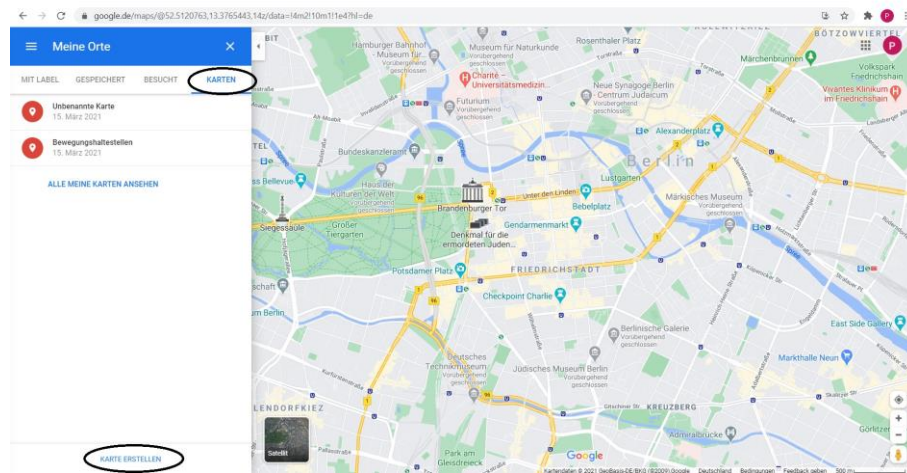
google.de/maps/@52.5120763,13.3765443,14z/data=!4m2!10m1!1e4?hl=de

Meine Orte

MIT LABEL GESPEICHERT BESUCHT KARTEN

Unbenannte Karte
15. März 2021

Bewegungshaltestellen
15. März 2021

ALLE MEINE KARTEN ANSEHEN

KARTE ERSTELLEN

Hamburger Bahnhof
Vorübergehend geschlossen

Museum für Naturkunde
Vorübergehend geschlossen

Rosenthaler Platz

Charité – Universitätsmedizin...

Futurium
Vorübergehend geschlossen

Neue Synagoge Berlin - Centrum Judaicum
Vorübergehend geschlossen

Alexanderplatz

Bundeskanzleramt

Berlin

Lustgarten

Haus der Kulturen der Welt
Vorübergehend geschlossen

Unter den Linden

Brandenburger Tor

Bebelplatz

Märkisches Museum
Vorübergehend geschlossen

Siegessäule

Großer Tiergarten

Denkmal für die ermordeten Juden...

Gendarmenmarkt

Potsdamer Platz

FRIEDRICHSTADT

Checkpoint Charlie

Berlinische Galerie
Vorübergehend geschlossen

Deutsches Technikmuseum
Vorübergehend geschlossen

Jüdisches Museum Berlin
Vorübergehend geschlossen

KREUZBERG

Park am Gleisdreieck

Märchenbrunnen

Volkspark Friedrichshain

Vivantes Klinikum im Friedrichshain

East Side Gallery

Markthalle Neun

Admiralbrücke

Görlitzer

BOTZOWVIERTEL

LENDORFKIEZ

Satellit

Google

Kartendaten © 2021 GeoBasis-DE/BKG (©2009), Google Deutschland Bedingungen Feedback geben 500 m